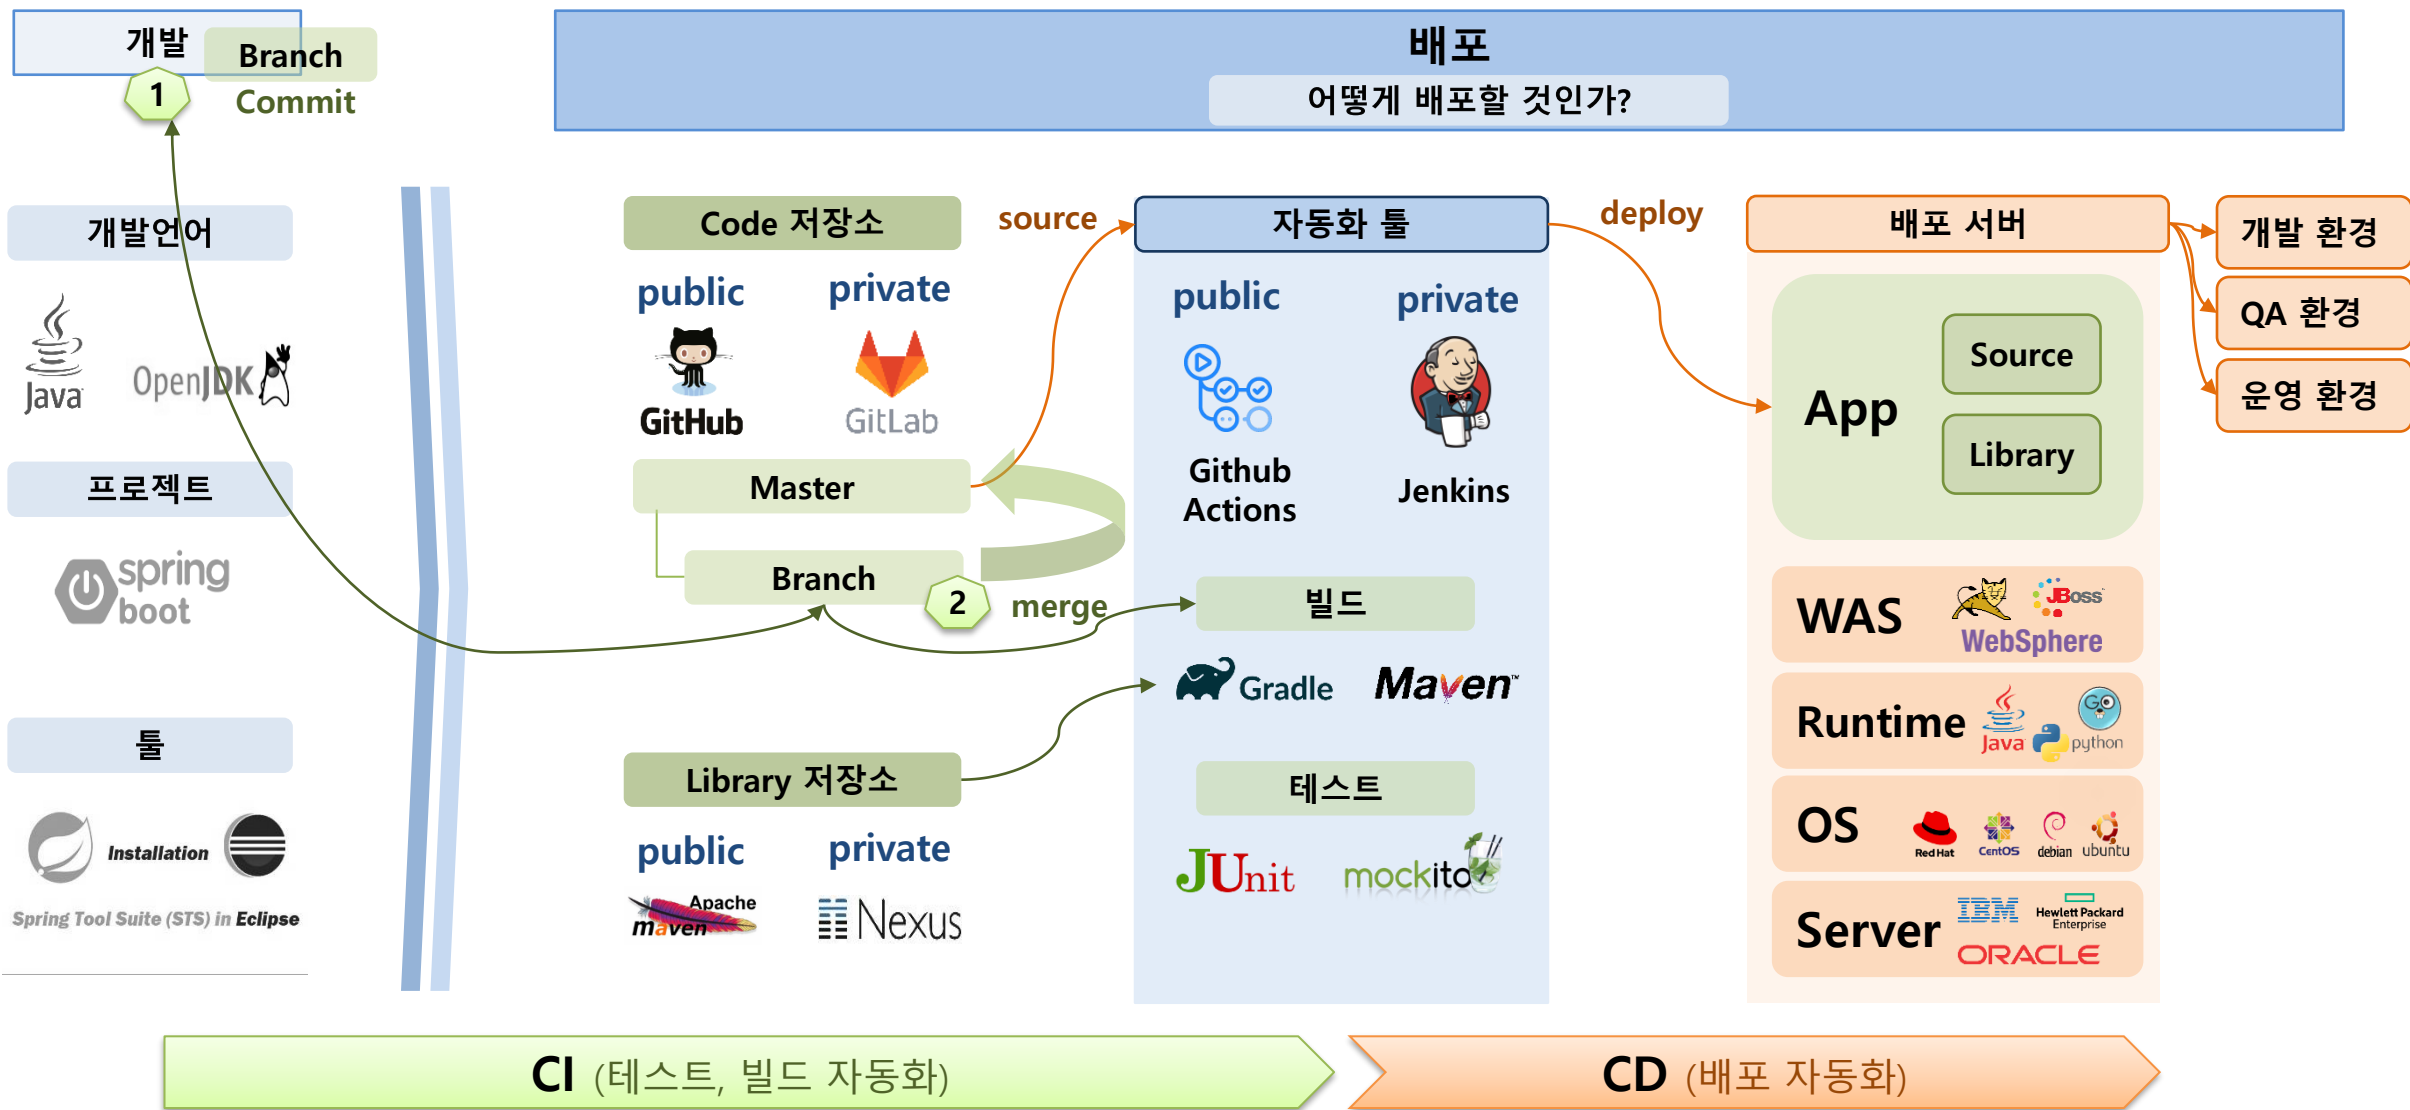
개발
Branch
Commit
1

배포
어떻게 배포할 것인가?

개발언어
Java
OpenJDK

프로젝트
spring boot

툴
Installation
Spring Tool Suite (STS) in Eclipse

Code 저장소
public
private
GitHub
GitLab
Master
Branch
2

source
merge

Library 저장소
public
private
Apache maven
Nexus

자동화 툴
public
private
Github Actions
Jenkins
빌드
Gradle
Maven
테스트
JUnit
mockito

deploy

배포 서버
App
Source
Library
WAS
JBoss
WebSphere
Runtime
Java
python
OS
Red Hat
CentOS
debian
ubuntu
Server
IBM
Hewlett Packard Enterprise
ORACLE

개발 환경
QA 환경
운영 환경

CI (테스트, 빌드 자동화)
CD (배포 자동화)